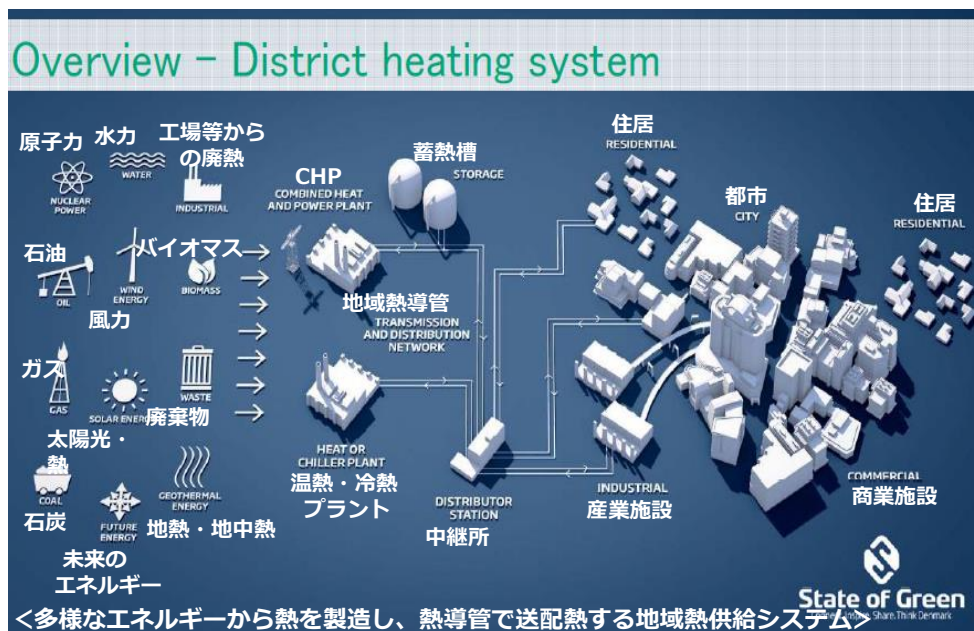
Overview - District heating system

原子力
NUCLEAR POWER
水力
WATER
工場等からの廃熱
INDUSTRIAL
石油
OIL
WIND ENERGY
風力
バイオマス
BIOMASS
ガス
GAS
SOLAR ENERGY
太陽光・熱
WASTE
廃棄物
COAL
石炭
FUTURE ENERGY
未来のエネルギー
GEOTHERMAL ENERGY
地熱・地中熱

CHP
COMBINED HEAT AND POWER PLANT
蓄熱槽
STORAGE
地域熱導管
TRANSMISSION AND DISTRIBUTION NETWORK
HEAT OR CHILLER PLANT
温熱・冷熱プラント
DISTRIBUTOR STATION
中継所
住居
RESIDENTIAL
都市
CITY
住居
RESIDENTIAL
INDUSTRIAL
産業施設
COMMERCIAL
商業施設

State of Green
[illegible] Share. Think Denmark

<多様なエネルギーから熱を製造し、熱導管で送配熱する地域熱供給システム>